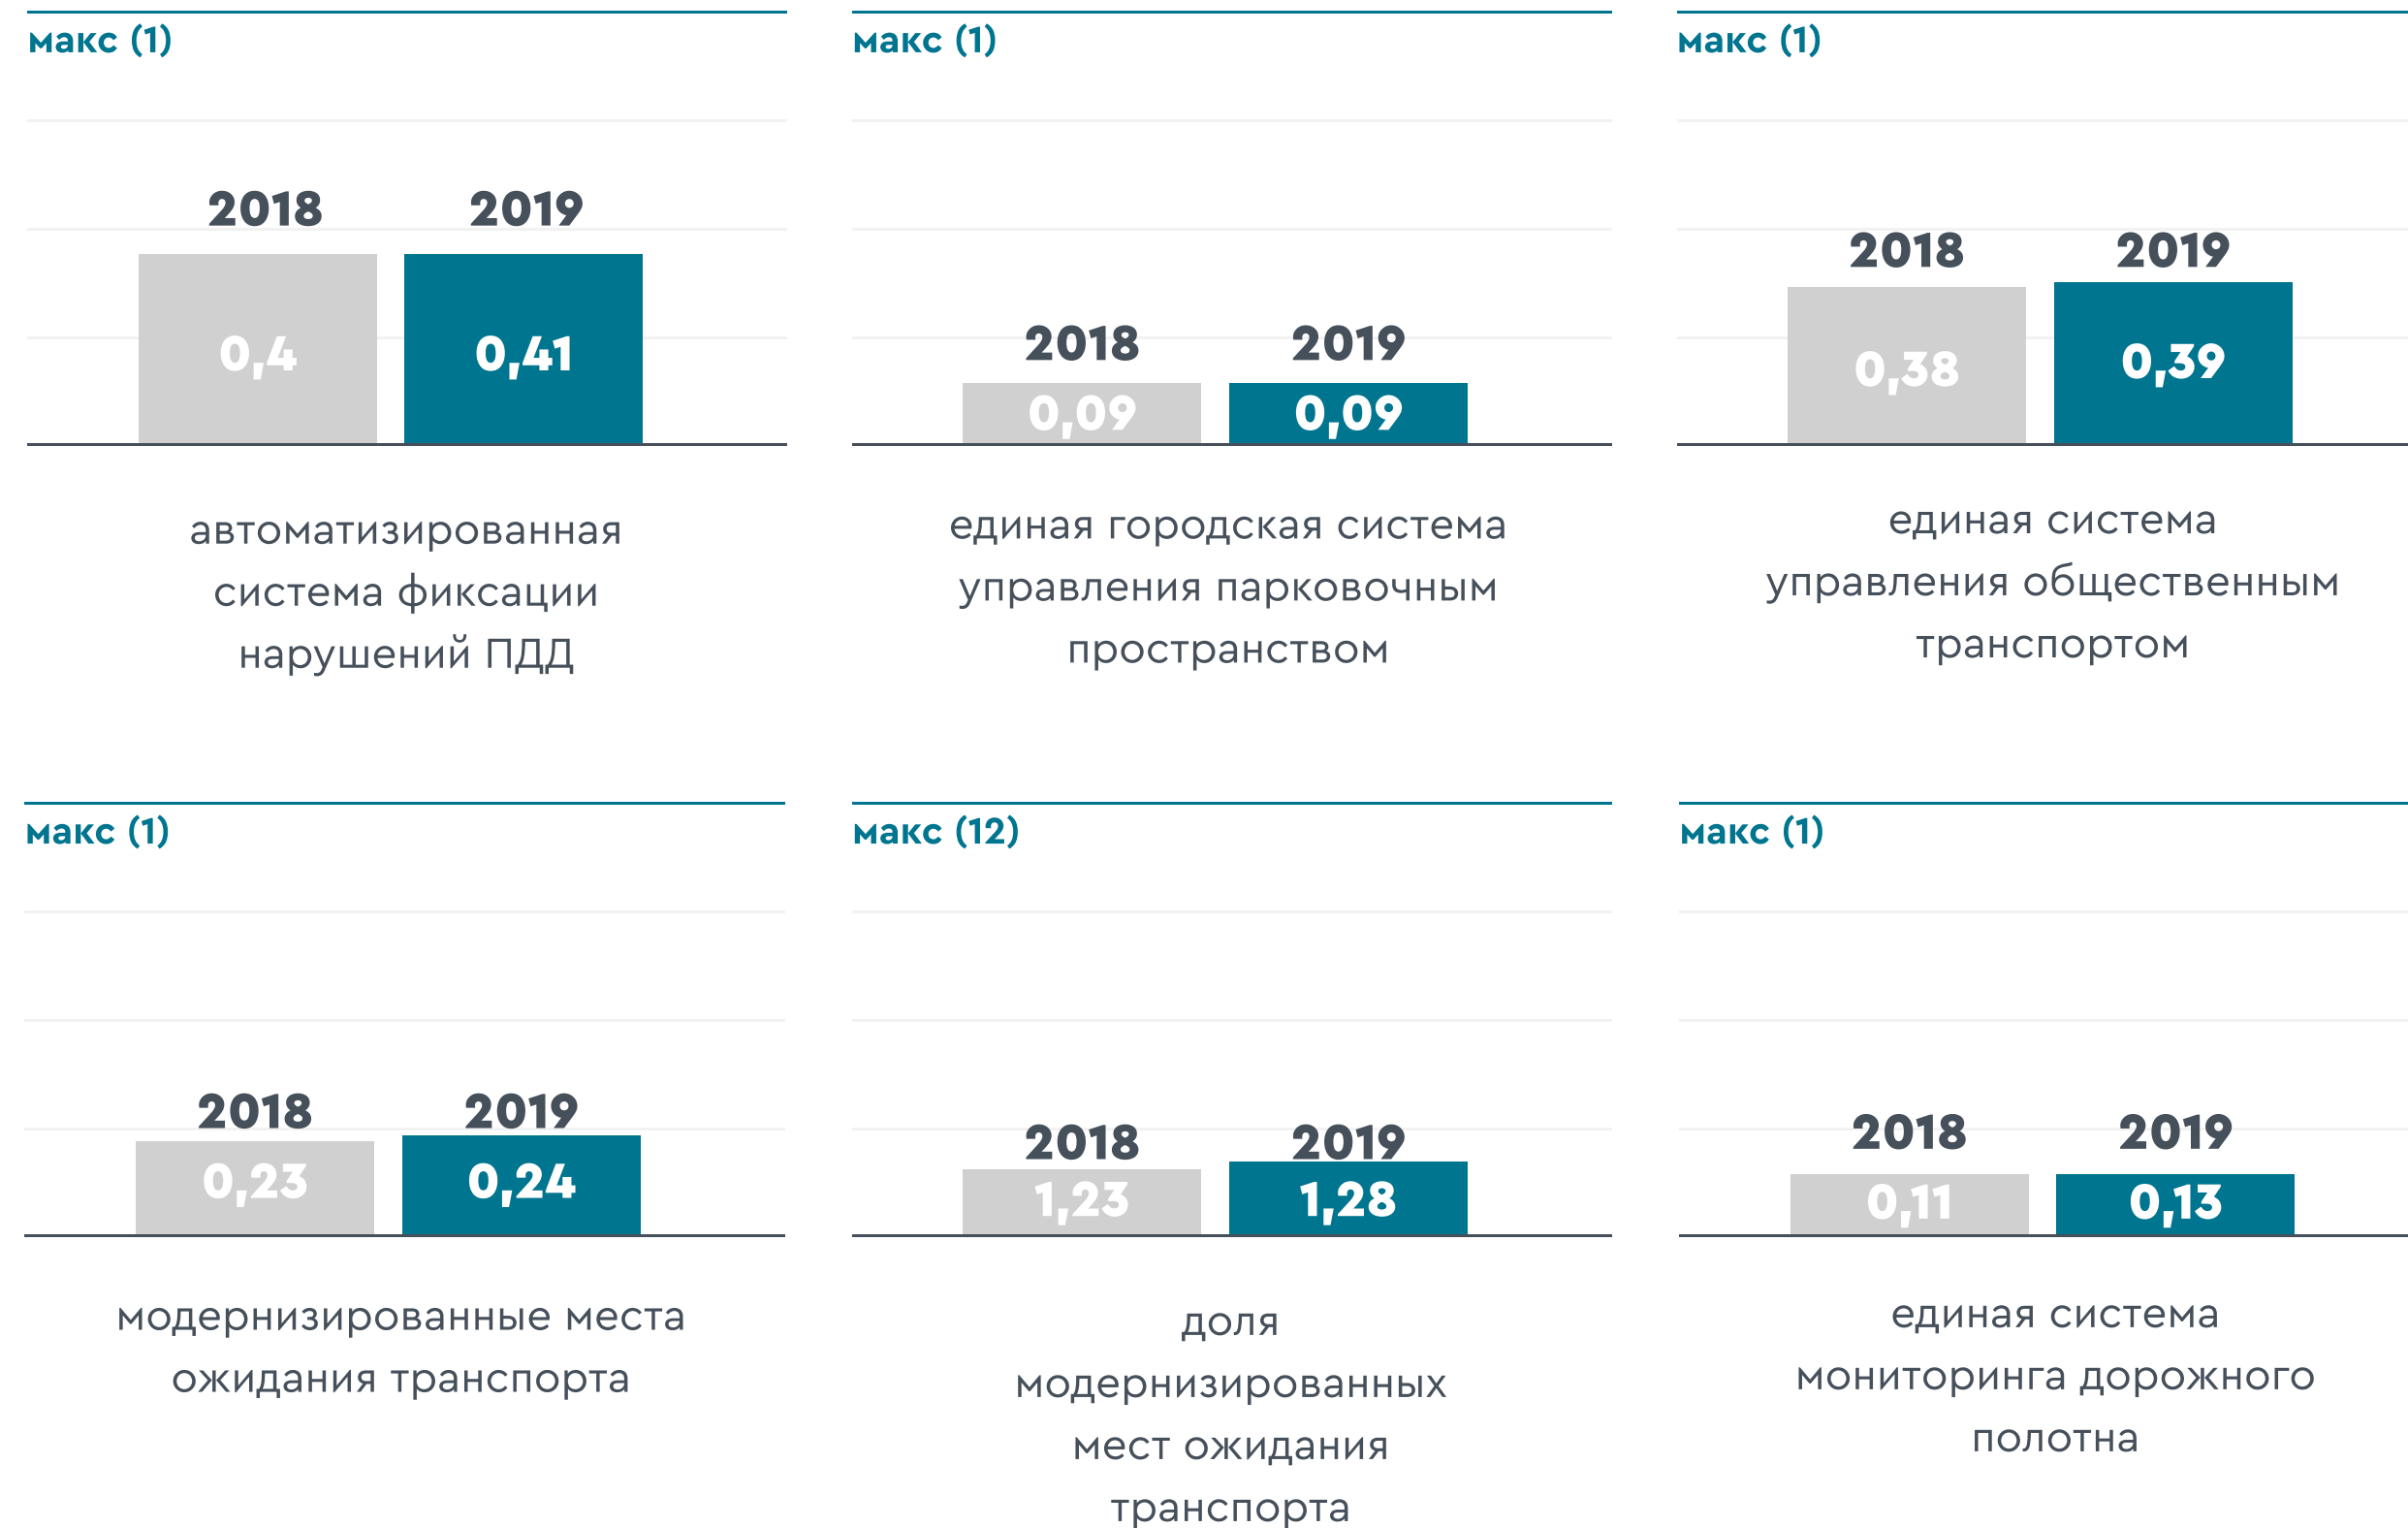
макс (1)

2018 2019

0,4 0,41

автоматизированная система фиксации нарушений ПДД

макс (1)

2018 2019

0,09 0,09

единая городская система управления парковочным пространством

макс (1)

2018 2019

0,38 0,39

единая система управления общественным транспортом

макс (1)

2018 2019

0,23 0,24

модернизированные места ожидания транспорта

макс (12)

2018 2019

1,23 1,28

доля модернизированных мест ожидания транспорта

макс (1)

2018 2019

0,11 0,13

единая система мониторинга дорожного полотна